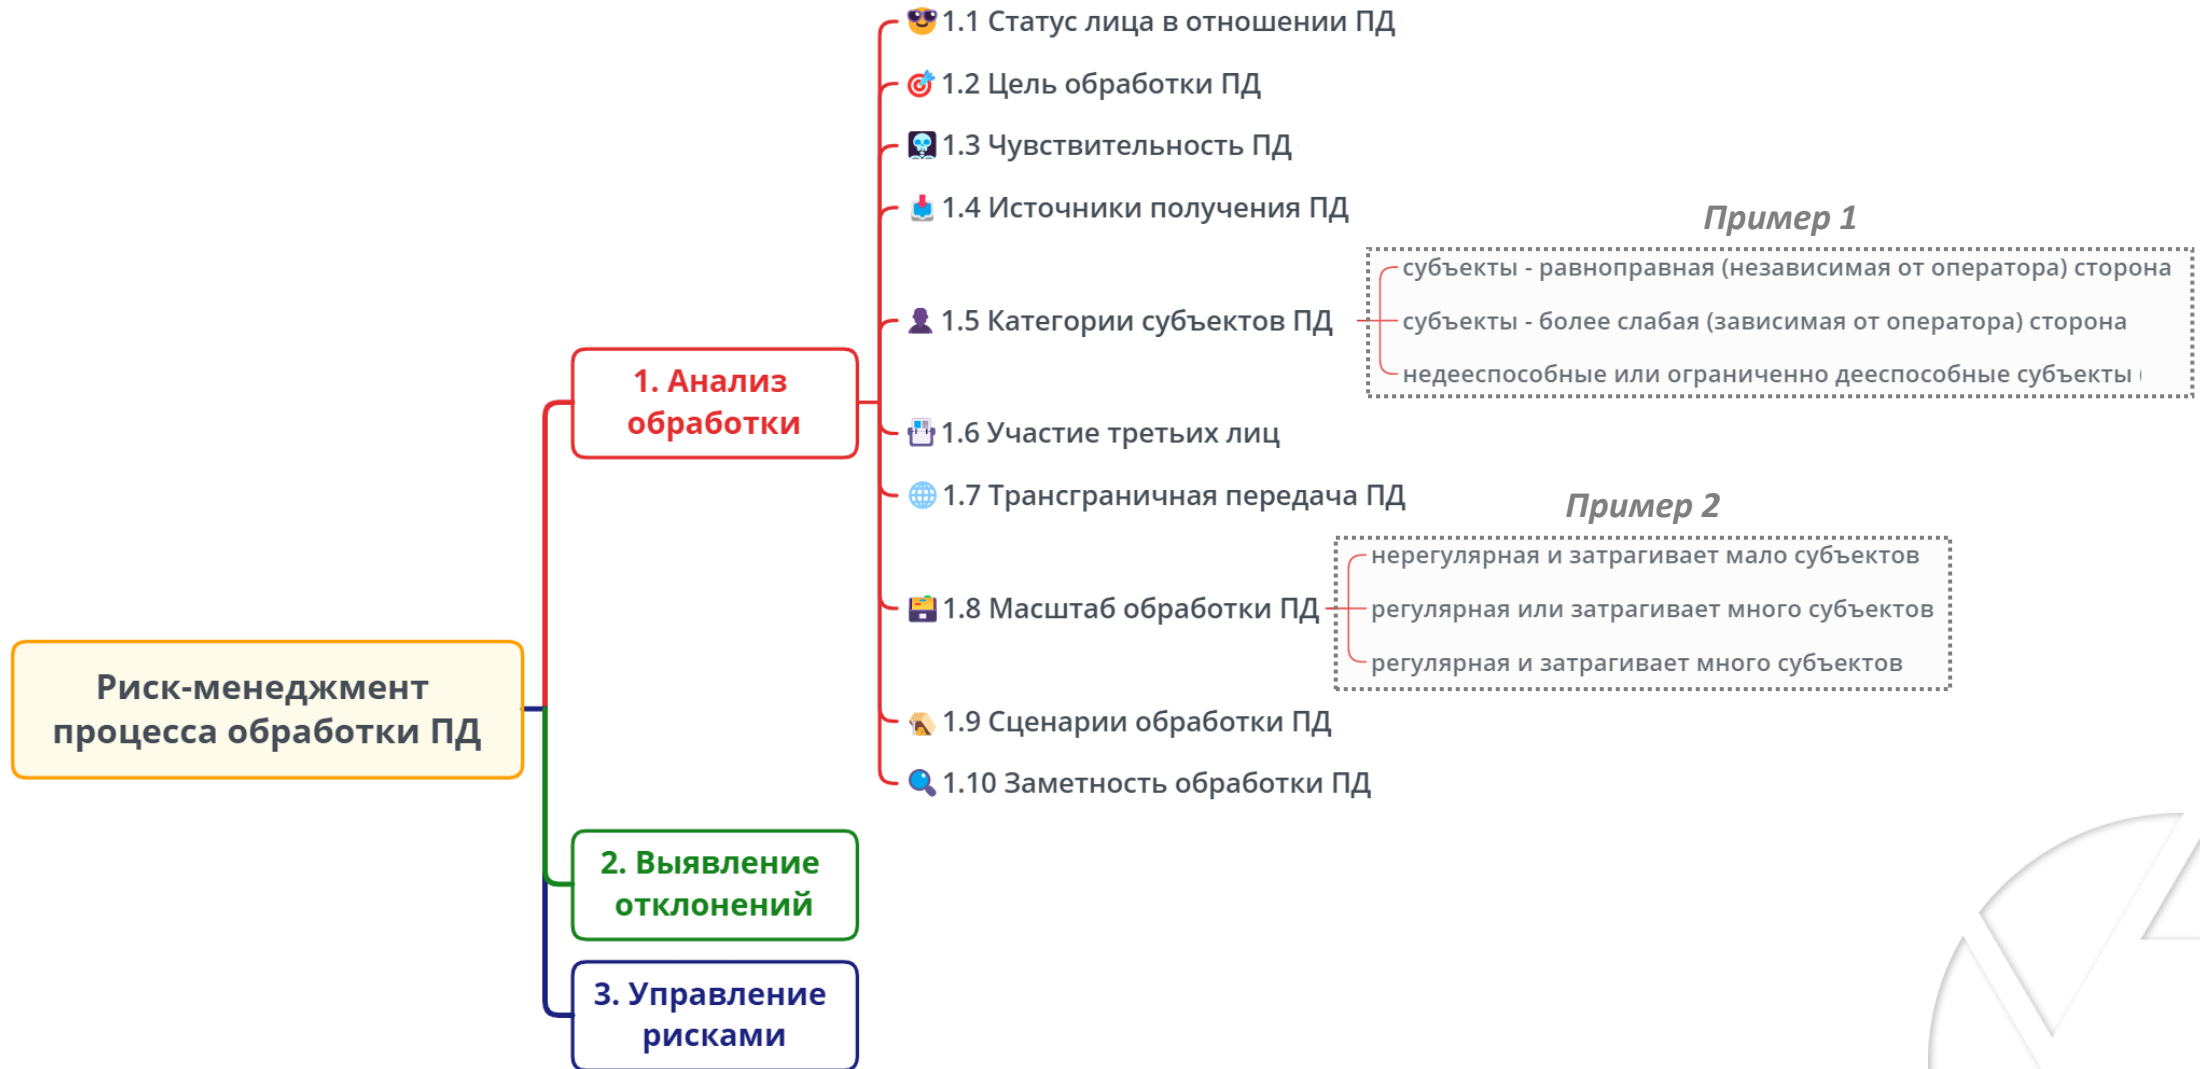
Риск-менеджмент процесса обработки ПД

1. Анализ обработки

1.1 Статус лица в отношении ПД

1.2 Цель обработки ПД

1.3 Чувствительность ПД

1.4 Источники получения ПД

Пример 1

1.5 Категории субъектов ПД

субъекты - равноправная (независимая от оператора) сторона

субъекты - более слабая (зависимая от оператора) сторона

недееспособные или ограниченно дееспособные субъекты

1.6 Участие третьих лиц

1.7 Трансграничная передача ПД

Пример 2

1.8 Масштаб обработки ПД

нерегулярная и затрагивает мало субъектов

регулярная или затрагивает много субъектов

регулярная и затрагивает много субъектов

1.9 Сценарии обработки ПД

1.10 Заметность обработки ПД

2. Выявление отклонений

3. Управление рисками